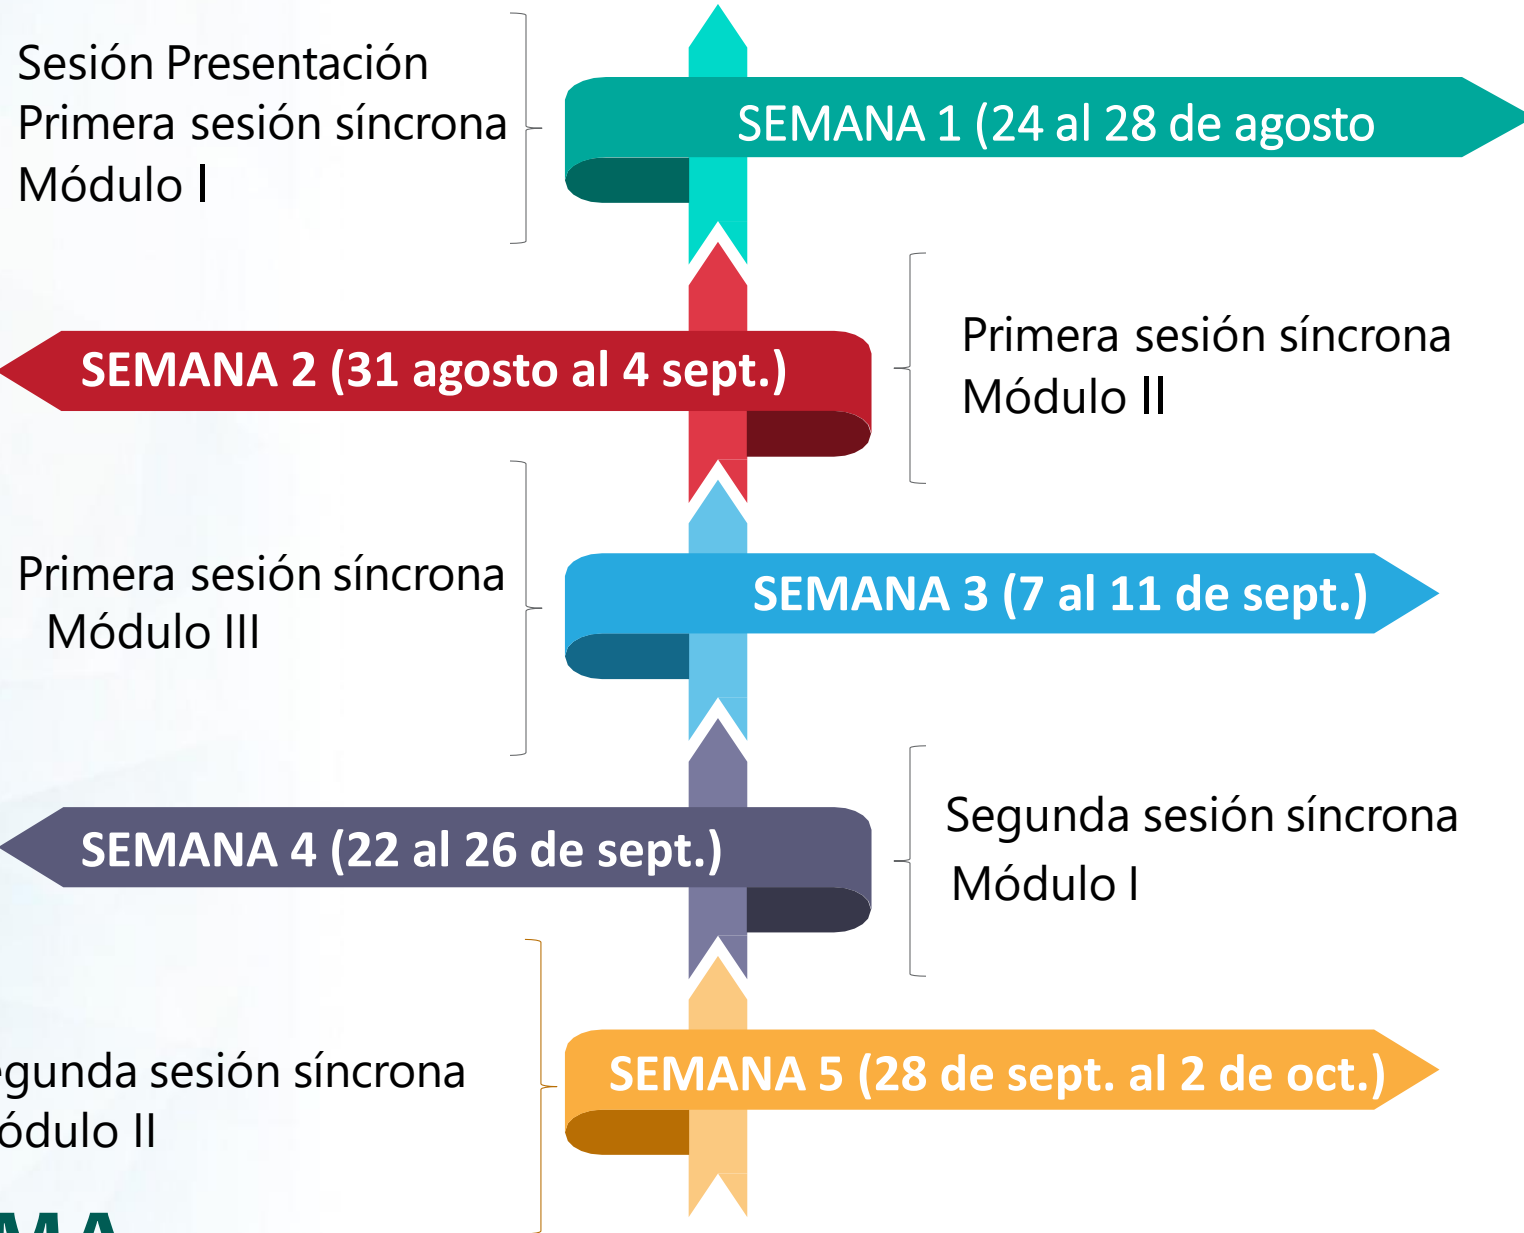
Sesión Presentación
Primera sesión síncrona
Módulo I

SEMANA 1 (24 al 28 de agosto

SEMANA 2 (31 agosto al 4 sept.)

Primera sesión síncrona
Módulo II

Primera sesión síncrona
Módulo III

SEMANA 3 (7 al 11 de sept.)

SEMANA 4 (22 al 26 de sept.)

Segunda sesión síncrona
Módulo I

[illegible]gunda sesión síncrona
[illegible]ódulo II

SEMANA 5 (28 de sept. al 2 de oct.)

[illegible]